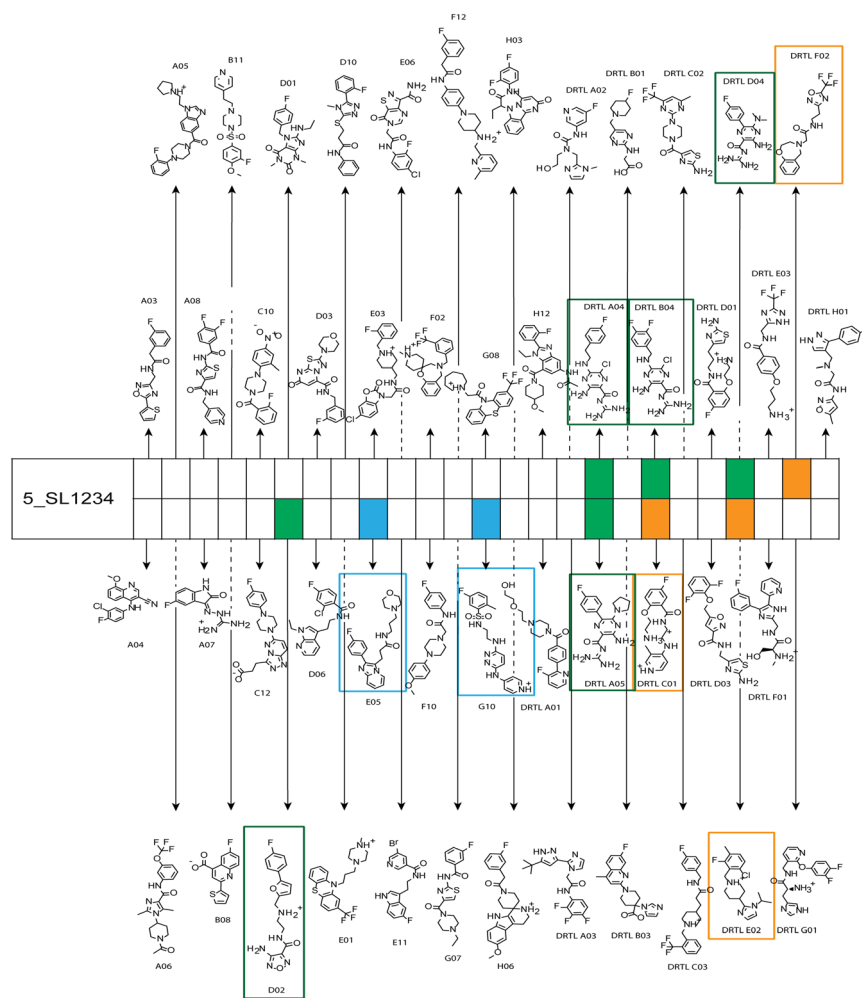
A05 B11 D01 D10 E06 F12 H03 DRTL A02 DRTL B01 DRTL C02 DRTL D04 DRTL F02

A03 A08 C10 D03 E03 F02 G08 H12 DRTL A04 DRTL B04 DRTL D01 DRTL E03 DRTL H01

5_SL1234

A04 A07 C12 D06 E05 F10 G10 DRTL A01 DRTL A05 DRTL C01 DRTL D03 DRTL F01

A06 B08 D02 E01 E11 G07 H06 DRTL A03 DRTL B03 DRTL C03 DRTL E02 DRTL G01